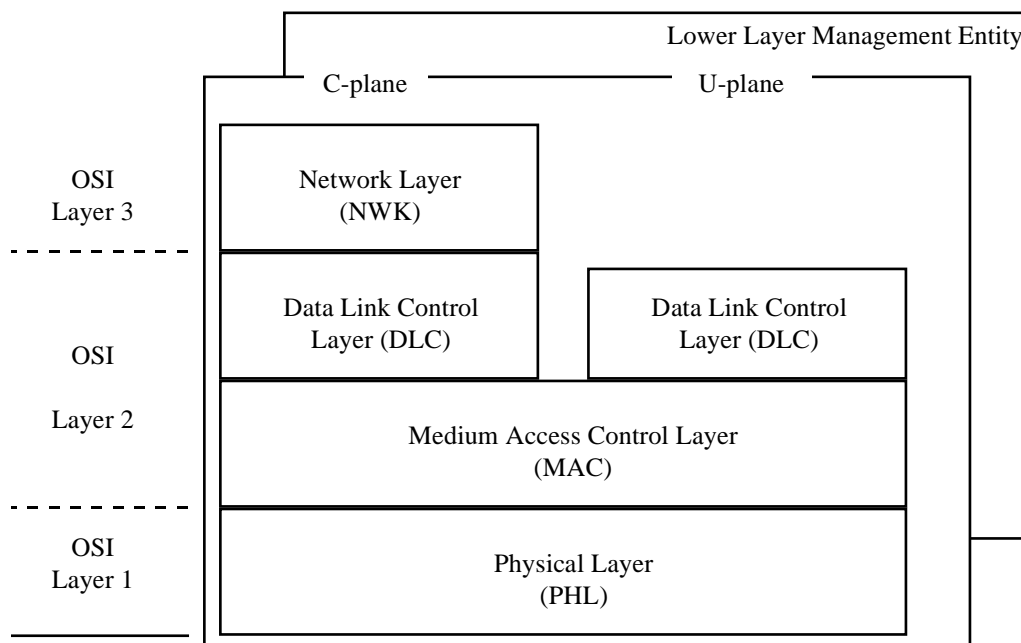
Lower Layer Management Entity

C-plane

U-plane

OSI
Layer 3

Network Layer
(NWK)

Data Link Control
Layer (DLC)

Data Link Control
Layer (DLC)

OSI

Layer 2

Medium Access Control Layer
(MAC)

OSI
Layer 1

Physical Layer
(PHL)